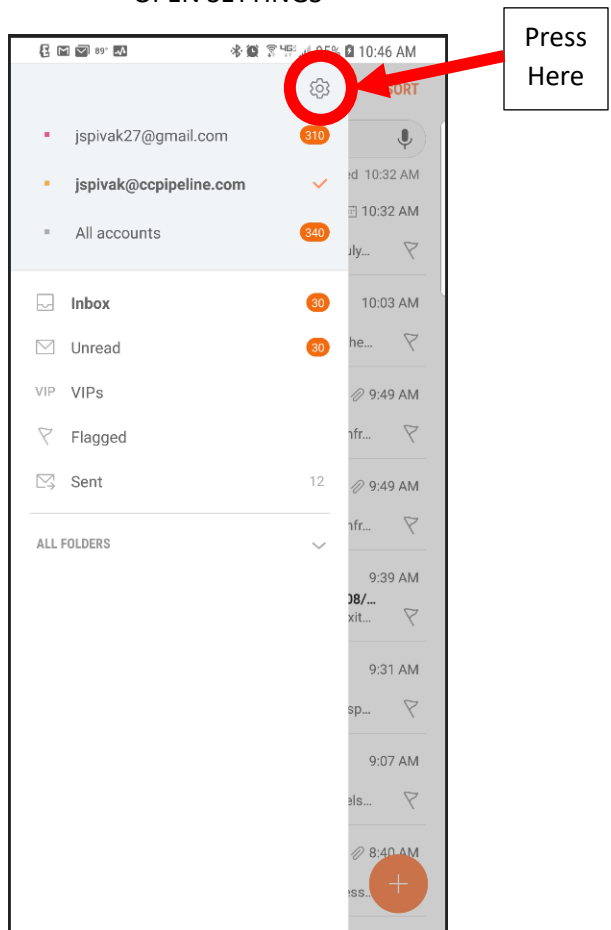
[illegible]

89° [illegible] 10:46 AM

Press Here

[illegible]ORT

jspivak27@gmail.com 310

jspivak@ccpipeline.com

All accounts 340

Inbox 30

Unread 30

VIP VIPs

Flagged

Sent 12

ALL FOLDERS

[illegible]ed 10:32 AM

10:32 AM

uly...

10:03 AM

he...

9:49 AM

nfr...

9:49 AM

nfr...

9:39 AM

08/...

xit...

9:31 AM

sp...

9:07 AM

els...

8:40 AM

ess...